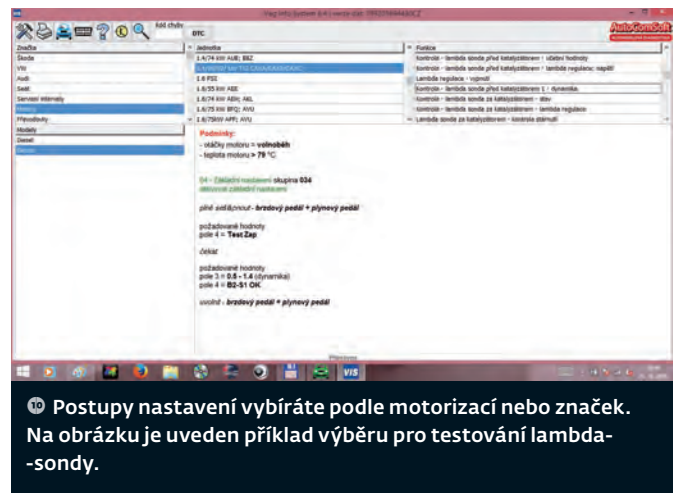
Vag Info System 6.4 | verze dat: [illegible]

AutoComSoft

Kód chyby

DTC

Značka

Škoda

VW

Audi

Seat

Servisní intervaly

Motory

Převodovky

Modely

Diesel

Benzin

Jednotka

1.4/74 kW AUB; BBZ

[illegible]

1.6 FSI

1.6/55 kW ABE

1.6/74 kW AEH; AKL

1.6/75 kW BFQ; AVU

1.6/75kW APF; AVU

Funkce

Kontrola - lambda sonda před katalyzátorem - události hodnoty

Kontrola - lambda sonda před katalyzátorem - lambda regulace; napětí

Lambda regulace - vypnutí

Kontrola - lambda sonda před katalyzátorem 1 - dynamika

Kontrola - lambda sonda za katalyzátorem - stav

Kontrola - lambda sonda za katalyzátorem - lambda regulace

Lambda sonda za katalyzátorem - kontrola stárnutí

Podmínky:
- otáčky motoru = volnoběh
- teplota motoru > 79 °C

04 - Základní nastavení skupina 034
aktivovat základní nastavení

plně sešlápnout - brzdový pedál + plynový pedál

požadované hodnoty
pole 4 = Test Zap

čekat

požadované hodnoty
pole 3 = 0.5 - 1.4 (dynamika)
pole 4 = B2-S1 OK

uvolnit - brzdový pedál + plynový pedál

Připraven

VIS

⑩ Postupy nastavení vybíráte podle motorizací nebo značek. Na obrázku je uveden příklad výběru pro testování lambda--sondy.